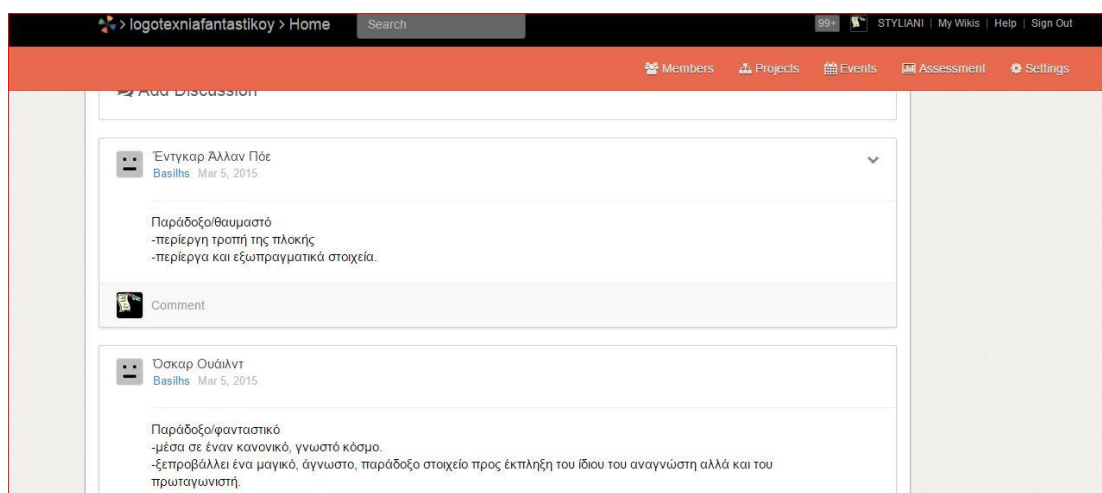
> logotexniafantastikoy > Home
Search
99+ STYLIANI | My Wikis | Help | Sign Out

Members Projects Events Assessment Settings

Add Discussion

Έντγκαρ Άλλαν Πόε
Basilhs Mar 5, 2015

Παράδοξο/θαυμαστό
-περίεργη τροπή της πλοκής
-περίεργα και εξωπραγματικά στοιχεία.

Comment

Όσκαρ Ουάιλντ
Basilhs Mar 5, 2015

Παράδοξο/φανταστικό
-μέσα σε έναν κανονικό, γνωστό κόσμο.
-ξεπροβάλλει ένα μαγικό, άγνωστο, παράδοξο στοιχείο προς έκπληξη του ίδιου του αναγνώστη αλλά και του πρωταγωνιστή.